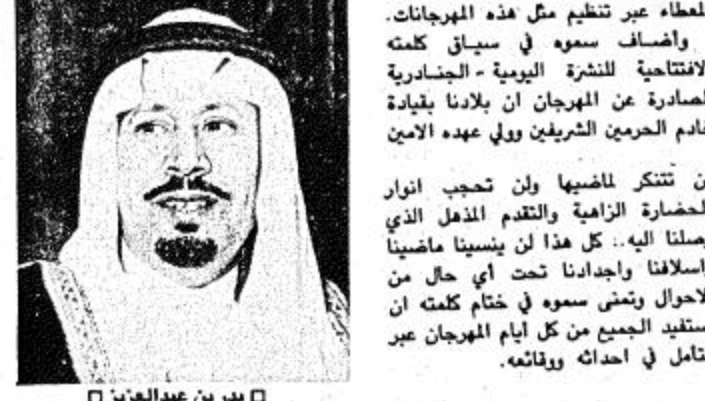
لعطاء عبر تنظيم مثل هذه المهرجانات.
واضاف سموه في سياق كلمته الافتتاحية للنشرة اليومية - الجنادرية الصادرة عن المهرجان ان بلادنا بقيادة خادم الحرمين الشريفين وولي عهده الامين

لن تتنكر لماضيها ولن تحجب انوار الحضارة الزاهية والتقدم المذهل الذي وصلنا اليه.. كل هذا لن ينسينا ماضينا واسلافنا واجدادنا تحت اي حال من الاحوال وتمنى سموه في ختام كلمته ان يستفيد الجميع من كل ايام المهرجان عبر تامل في احداثه ووقائعه.

□ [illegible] بن عبدالعزيز □